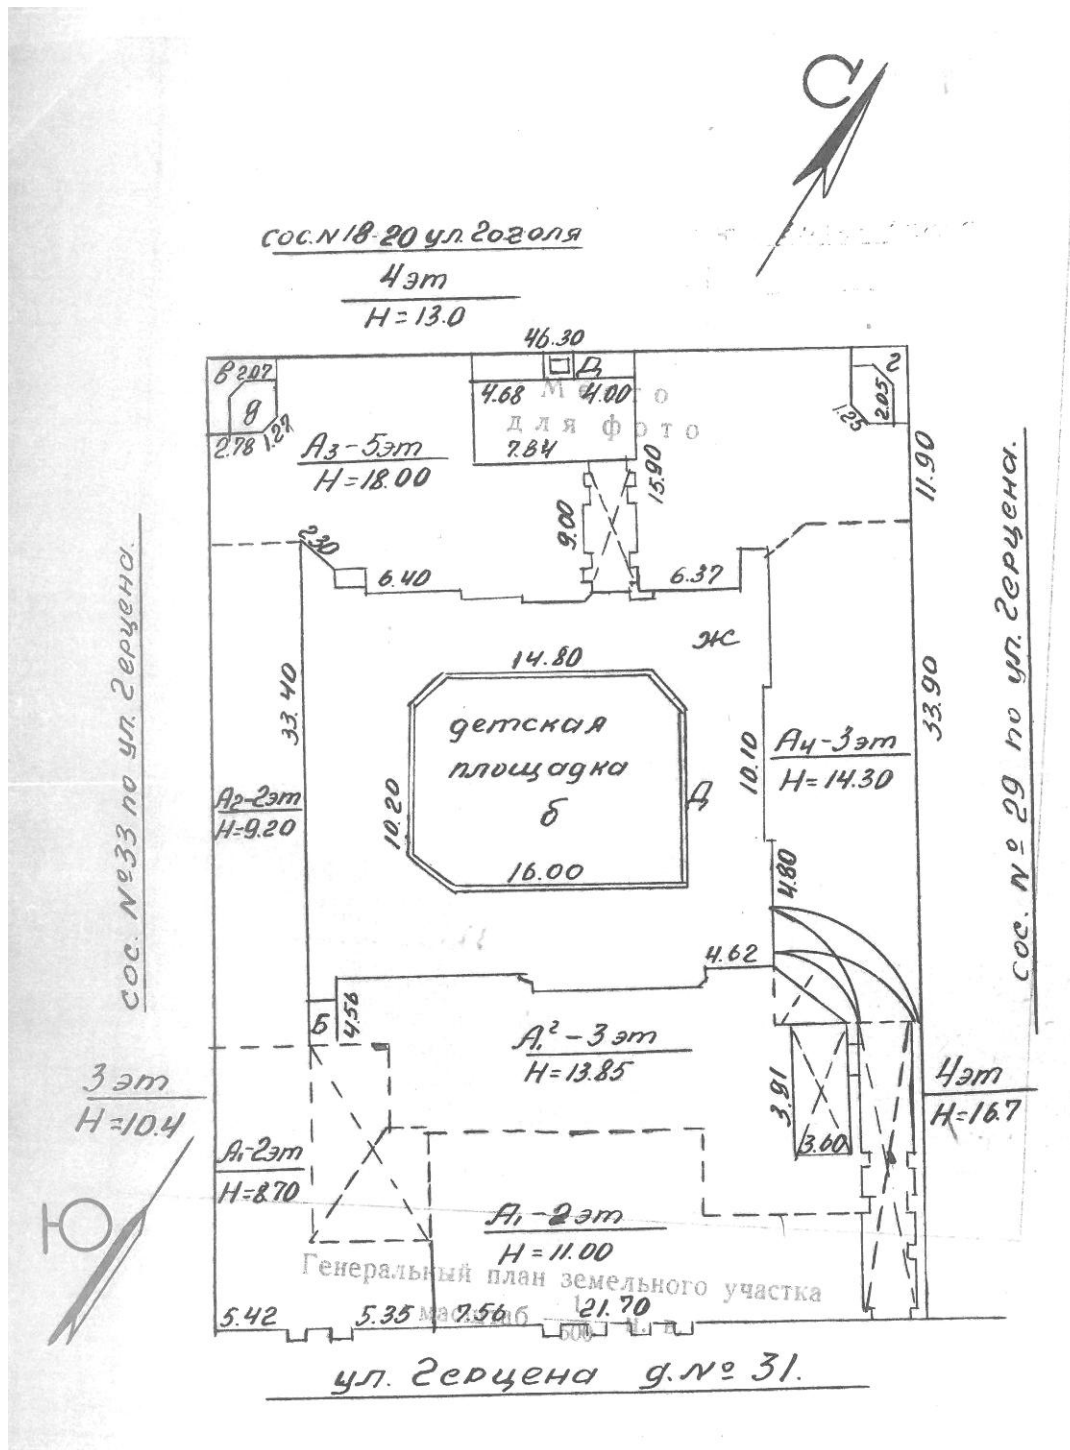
С

сос.N18-20 ул.Гоголя
4эт
H=13.0

46.30
Д
4.68 4.00
Место для фото
7.84

в 2.07
в
2.78 1.29

г
2.05
2.1

Аз-5эт
H=18.00

15.90
9.00
11.90
2.30
6.40
6.37
ж

14.80
детская площадка
б
10.20
16.00
Д
10.10
33.40
33.90

А4-3эт
H=14.30

А2-2эт
H=9.20

сос. №33 по ул. Герцена
сос. № 29 по ул. Герцена.

4.80
4.62
б
4.56

$А_1^2$-3эт
H=13.85

3.91
3.60

3эт
H=10.4

4эт
H=16.7

А1-2эт
H=8.70

А1-2эт
H=11.00

Ю

Генеральный план земельного участка
масштаб 1:500

5.42
5.35
7.56
21.70

ул. Герцена д.№ 31.